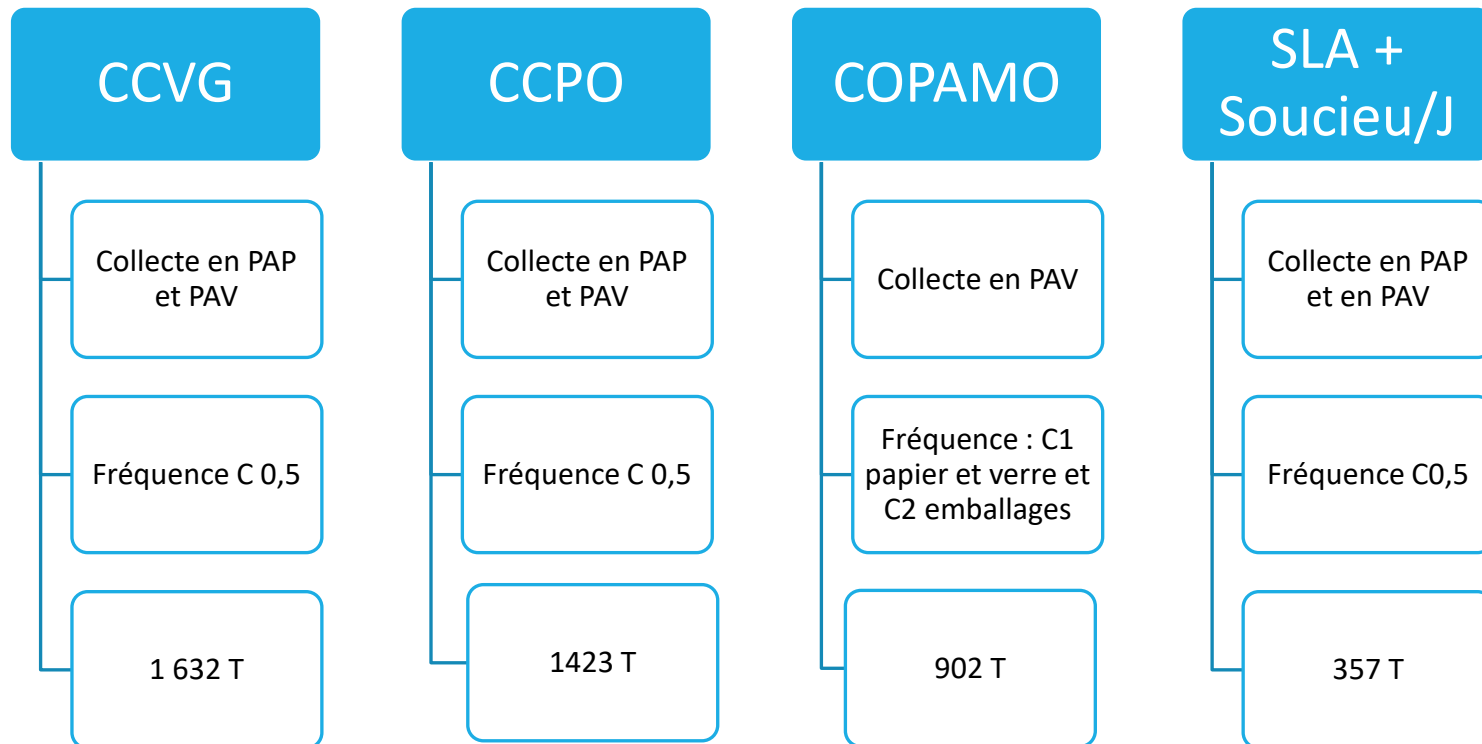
CCVG

Collecte en PAP et PAV

Fréquence C 0,5

1 632 T

CCPO

Collecte en PAP et PAV

Fréquence C 0,5

1423 T

COPAMO

Collecte en PAV

Fréquence : C1 papier et verre et C2 emballages

902 T

SLA + Soucieu/J

Collecte en PAP et en PAV

Fréquence C0,5

357 T